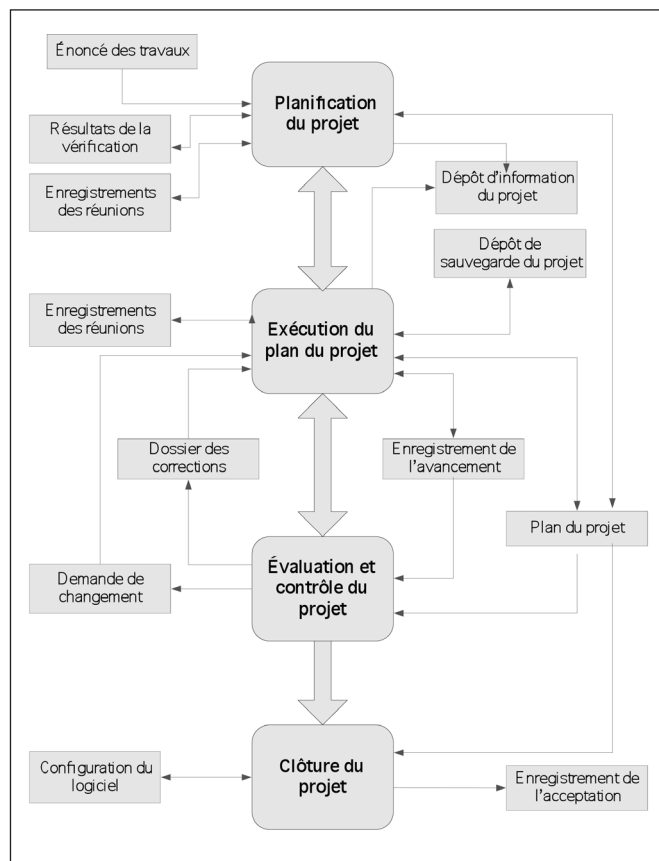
Énoncé des travaux

Planification du projet

Résultats de la vérification

Enregistrements des réunions

Dépôt d'information du projet

Dépôt de sauvegarde du projet

Enregistrements des réunions

Exécution du plan du projet

Dossier des corrections

Enregistrement de l'avancement

Plan du projet

Demande de changement

Évaluation et contrôle du projet

Configuration du logiciel

Clôture du projet

Enregistrement de l'acceptation